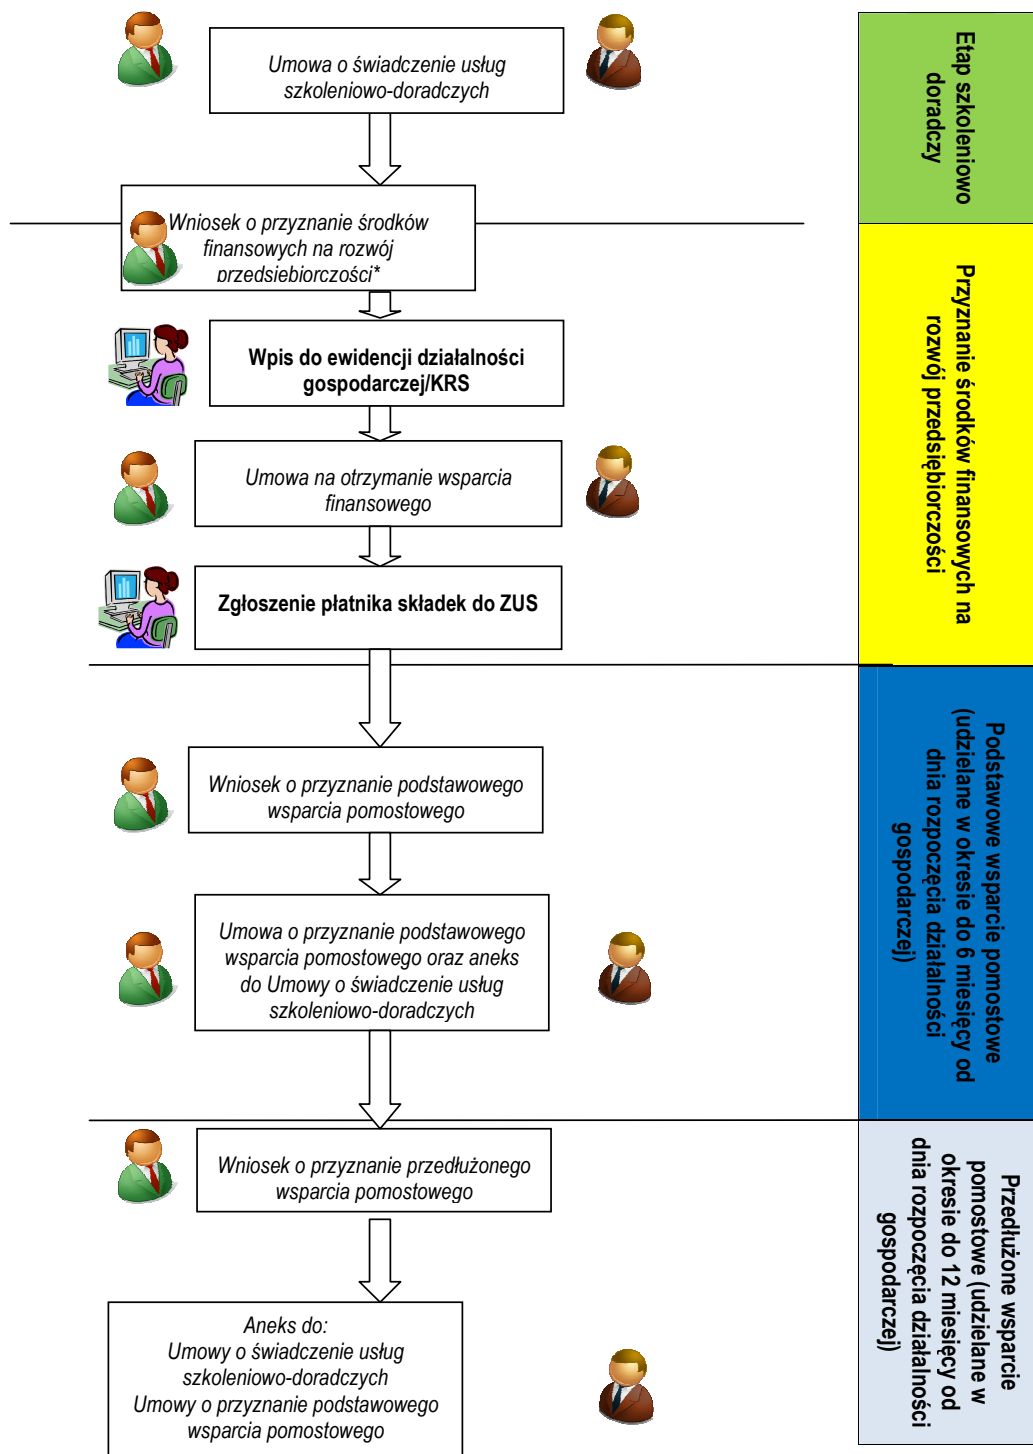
Umowa o świadczenie usług szkoleniowo-doradczych

Wniosek o przyznanie środków finansowych na rozwój przedsiebiorczości*

Wpis do ewidencji działalności gospodarczej/KRS

Umowa na otrzymanie wsparcia finansowego

Zgłoszenie płatnika składek do ZUS

Wniosek o przyznanie podstawowego wsparcia pomostowego

Umowa o przyznanie podstawowego wsparcia pomostowego oraz aneks do Umowy o świadczenie usług szkoleniowo-doradczych

Wniosek o przyznanie przedłużonego wsparcia pomostowego

Aneks do:
Umowy o świadczenie usług szkoleniowo-doradczych
Umowy o przyznanie podstawowego wsparcia pomostowego

Etap szkoleniowo doradczy

Przyznanie środków finansowych na rozwój przedsiębiorczości

Podstawowe wsparcie pomostowe (udzielane w okresie do 6 miesięcy od dnia rozpoczęcia działalności gospodarczej)

Przedłużone wsparcie pomostowe (udzielane w okresie do 12 miesięcy od dnia rozpoczęcia działalności gospodarczej)